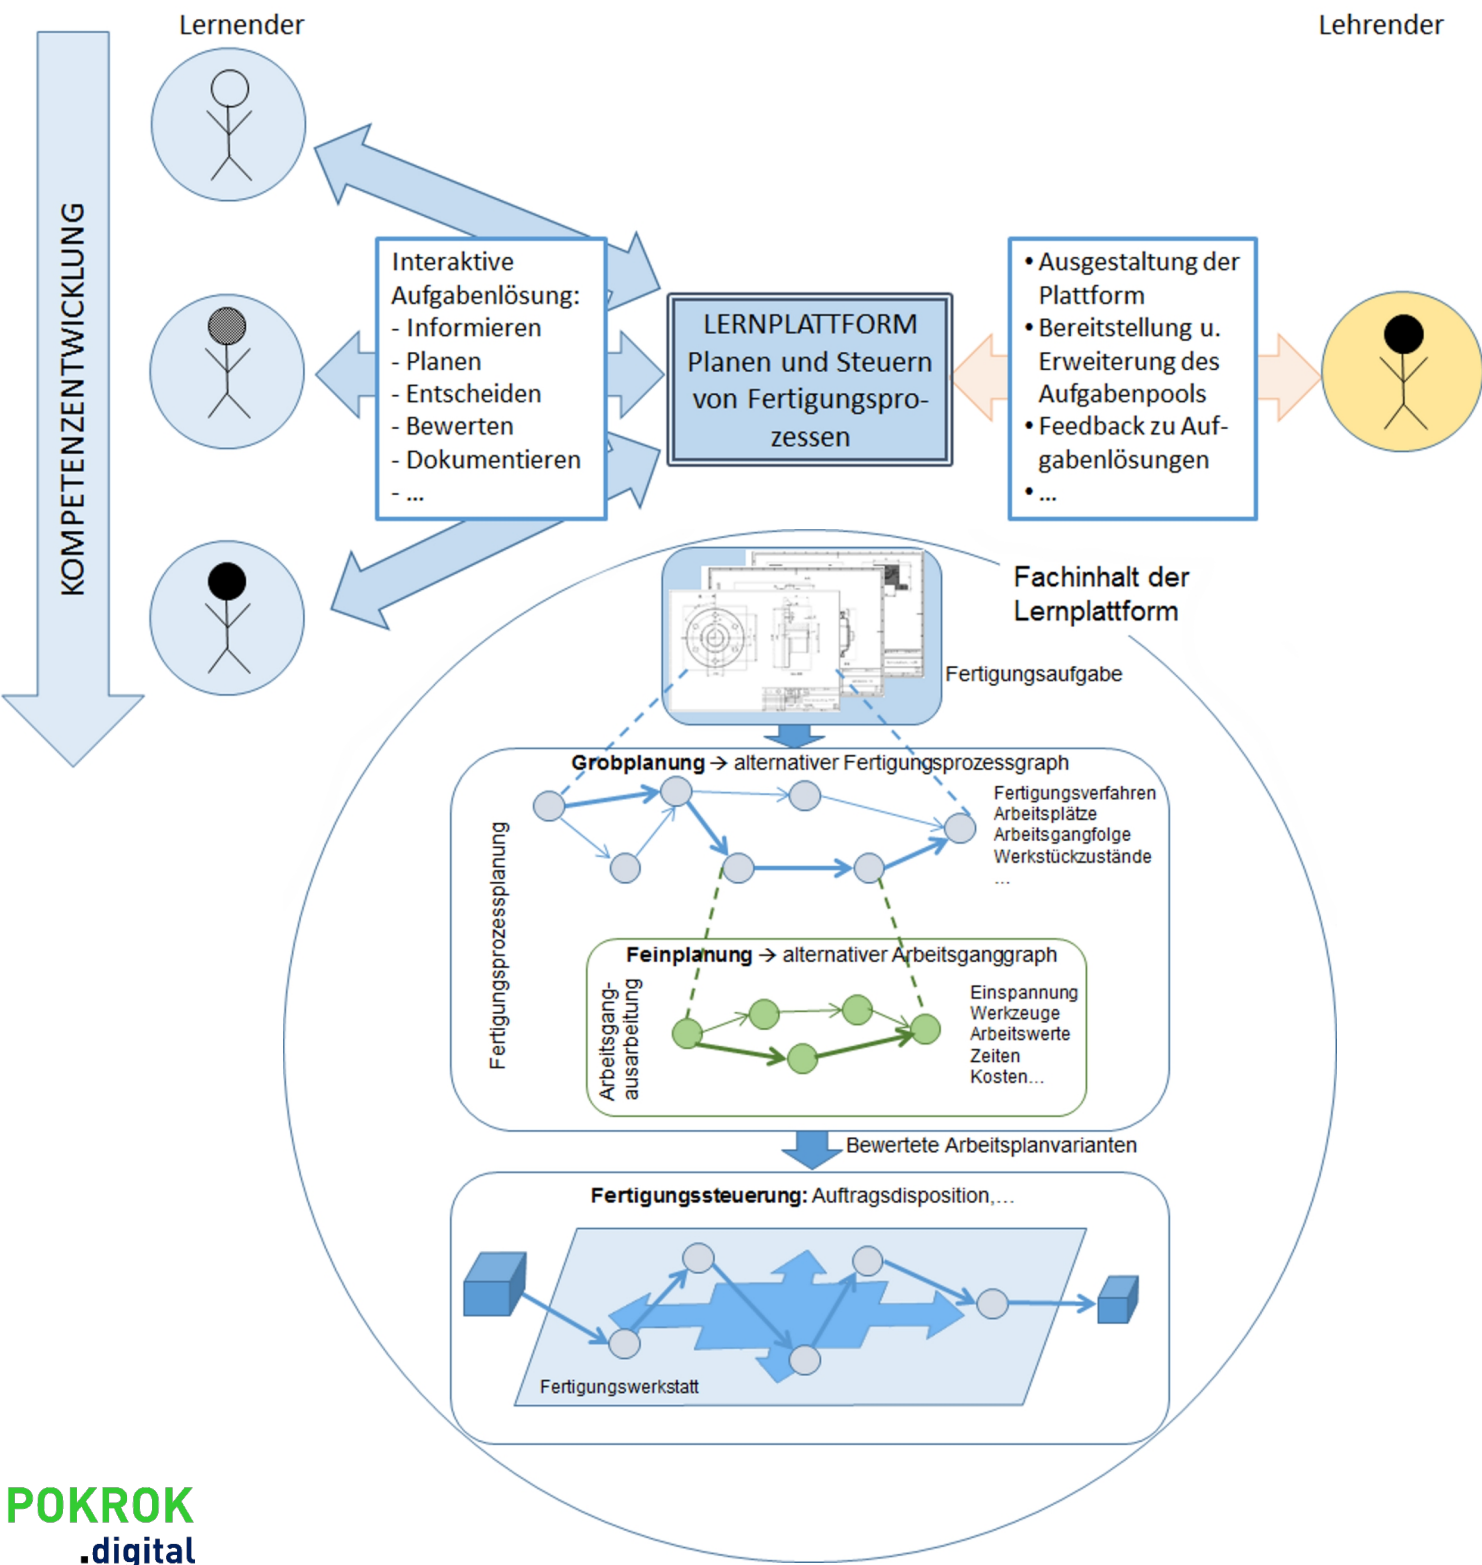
Lernender

Lehrender

KOMPETENZENTWICKLUNG

Interaktive Aufgabenlösung:
- Informieren
- Planen
- Entscheiden
- Bewerten
- Dokumentieren
- ...

LERNPLATTFORM
Planen und Steuern von Fertigungsprozessen

• Ausgestaltung der Plattform
• Bereitstellung u. Erweiterung des Aufgabenpools
• Feedback zu Aufgabenlösungen
• ...

Fachinhalt der Lernplattform

Fertigungsaufgabe

**Grobplanung** → alternativer Fertigungsprozessgraph

Fertigungsverfahren
Arbeitsplätze
Arbeitsgangfolge
Werkstückzustände
...

Fertigungsprozessplanung

**Feinplanung** → alternativer Arbeitsganggraph

Arbeitsgang-ausarbeitung

Einspannung
Werkzeuge
Arbeitswerte
Zeiten
Kosten...

Bewertete Arbeitsplanvarianten

**Fertigungssteuerung:** Auftragsdisposition,...

Fertigungswerkstatt

POKROK
.digital